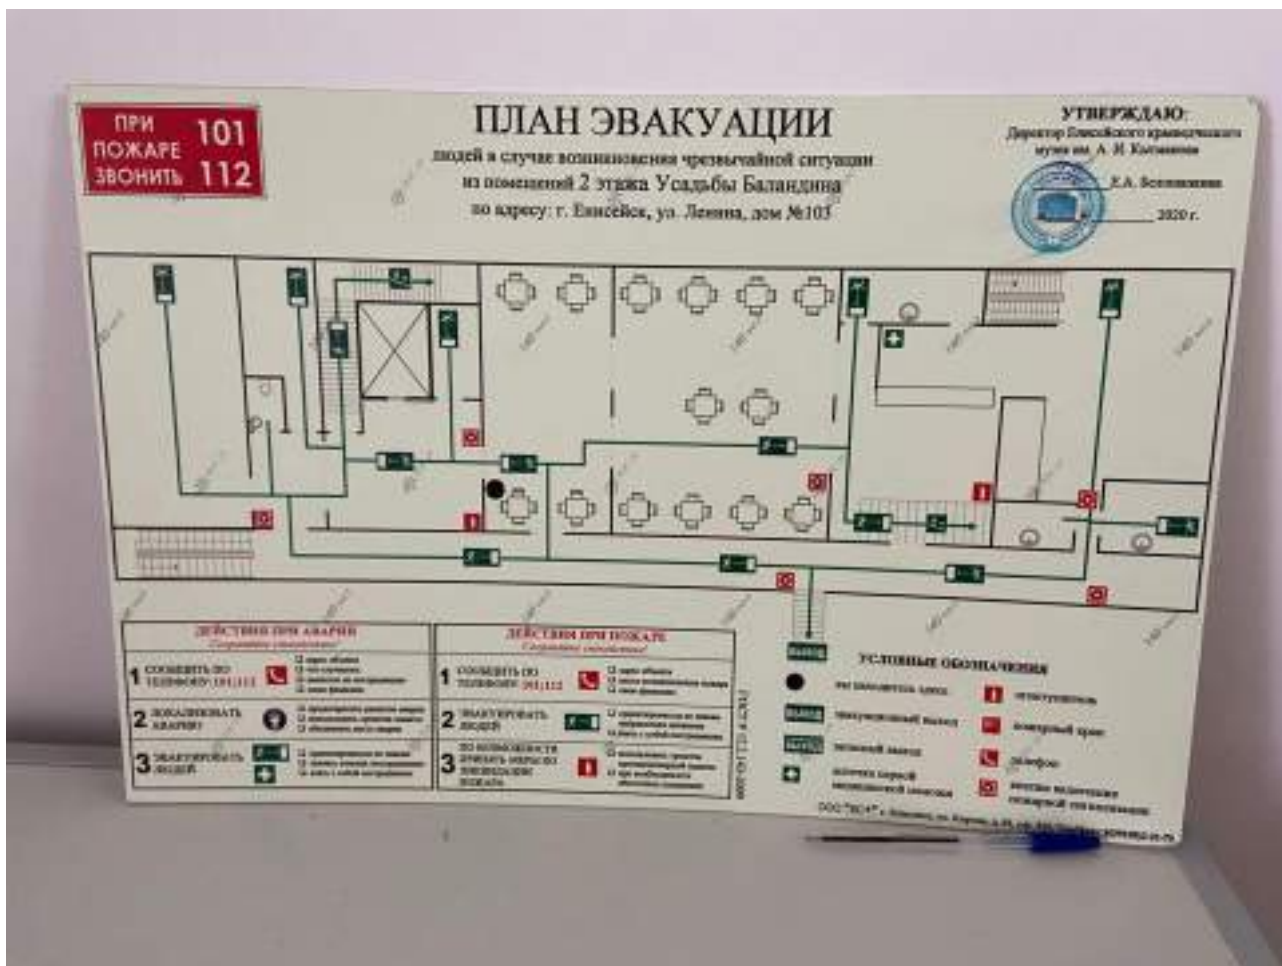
ПРИ ПОЖАРЕ ЗВОНИТЬ 101 112

ПЛАН ЭВАКУАЦИИ
людей в случае возникновения чрезвычайной ситуации
из помещений 2 этажа Усадьбы Баландина
по адресу: г. Енисейск, ул. Ленина, дом №103

УТВЕРЖДАЮ:
Директор Енисейского краеведческого музея им. А. И. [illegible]
Е.А. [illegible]
2020 г.

ДЕЙСТВИЯ ПРИ АВАРИИ
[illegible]
1 СООБЩИТЬ ПО ТЕЛЕФОНУ: 101,112 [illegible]
2 ЛОКАЛИЗОВАТЬ АВАРИЮ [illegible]
3 ЭВАКУИРОВАТЬ ЛЮДЕЙ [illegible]

ДЕЙСТВИЯ ПРИ ПОЖАРЕ
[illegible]
1 СООБЩИТЬ ПО ТЕЛЕФОНУ: 101,112 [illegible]
2 ЭВАКУИРОВАТЬ ЛЮДЕЙ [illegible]
3 ПО ВОЗМОЖНОСТИ ПРИНЯТЬ МЕРЫ ПО ЛИКВИДАЦИИ ПОЖАРА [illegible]

ГОСТ 12.2.143-2009

УСЛОВНЫЕ ОБОЗНАЧЕНИЯ
вы находитесь здесь
огнетушитель
эвакуационный выход
пожарный кран
запасный выход
телефон
аптечка первой медицинской помощи
кнопка включения пожарной сигнализации

ООО "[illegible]" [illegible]